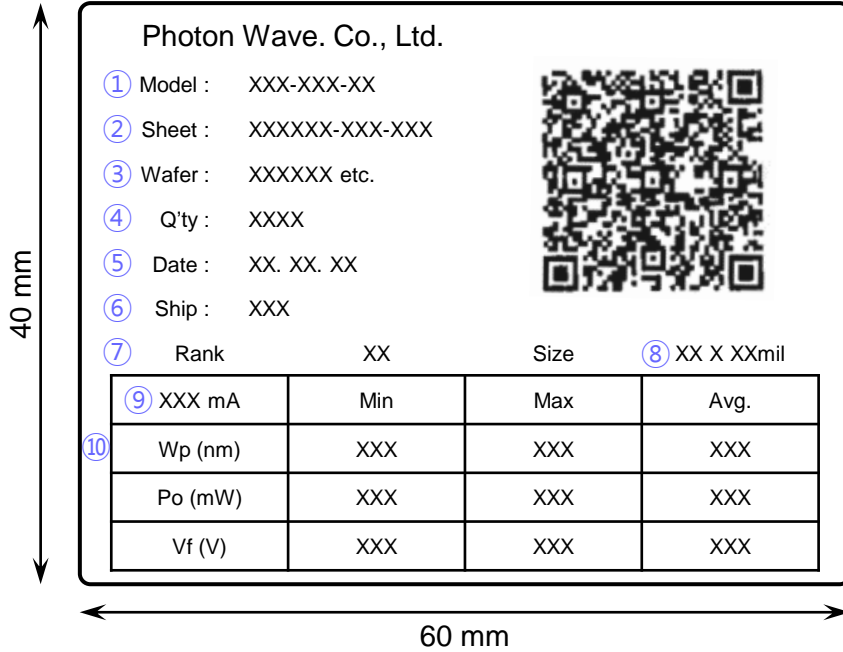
40 mm

Photon Wave. Co., Ltd.

① Model : XXX-XXX-XX

② Sheet : XXXXXX-XXX-XXX

③ Wafer : XXXXXX etc.

④ Q'ty : XXXX

⑤ Date : XX. XX. XX

⑥ Ship : XXX

⑦ Rank XX Size ⑧ XX X XXmil

⑩

| ⑨ XXX mA | Min | Max | Avg. |
|---|---|---|---|
| Wp (nm) | XXX | XXX | XXX |
| Po (mW) | XXX | XXX | XXX |
| Vf (V) | XXX | XXX | XXX |

60 mm